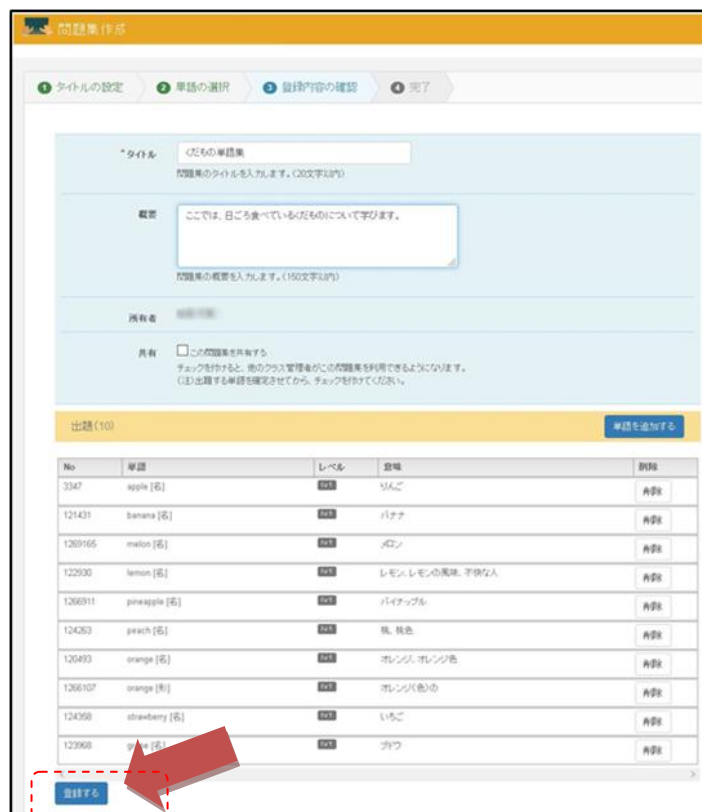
問題集作成

1 タイトルの設定
2 単語の選択
3 登録内容の確認
4 完了

*タイトル
くだもの単語集
問題集のタイトルを入力します。(20文字以内)

概要
ここでは、日ごろ食べているくだものについて学びます。
問題集の概要を入力します。(150文字以内)

所有者
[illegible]

共有
この問題集を共有する
チェックを付けると、他のクラス管理者がこの問題集を利用できるようになります。
(注)出題する単語を確定させてから、チェックを付けてください。

出題(10)
単語を追加する

| No | 単語 | レベル | 意味 | 削除 |
|---|---|---|---|---|
| 3347 | apple [名] | lv1 | りんご | 削除 |
| 121431 | banana [名] | lv1 | バナナ | 削除 |
| 1269165 | melon [名] | lv1 | メロン | 削除 |
| 122930 | lemon [名] | lv1 | レモン, レモンの風味, 不快な人 | 削除 |
| 1266911 | pineapple [名] | lv1 | パイナップル | 削除 |
| 124263 | peach [名] | lv1 | 桃, 桃色 | 削除 |
| 120493 | orange [名] | lv1 | オレンジ, オレンジ色 | 削除 |
| 1266107 | orange [形] | lv1 | オレンジ(色)の | 削除 |
| 124358 | strawberry [名] | lv1 | いちご | 削除 |
| 123968 | grape [名] | lv1 | ブドウ | 削除 |

登録する